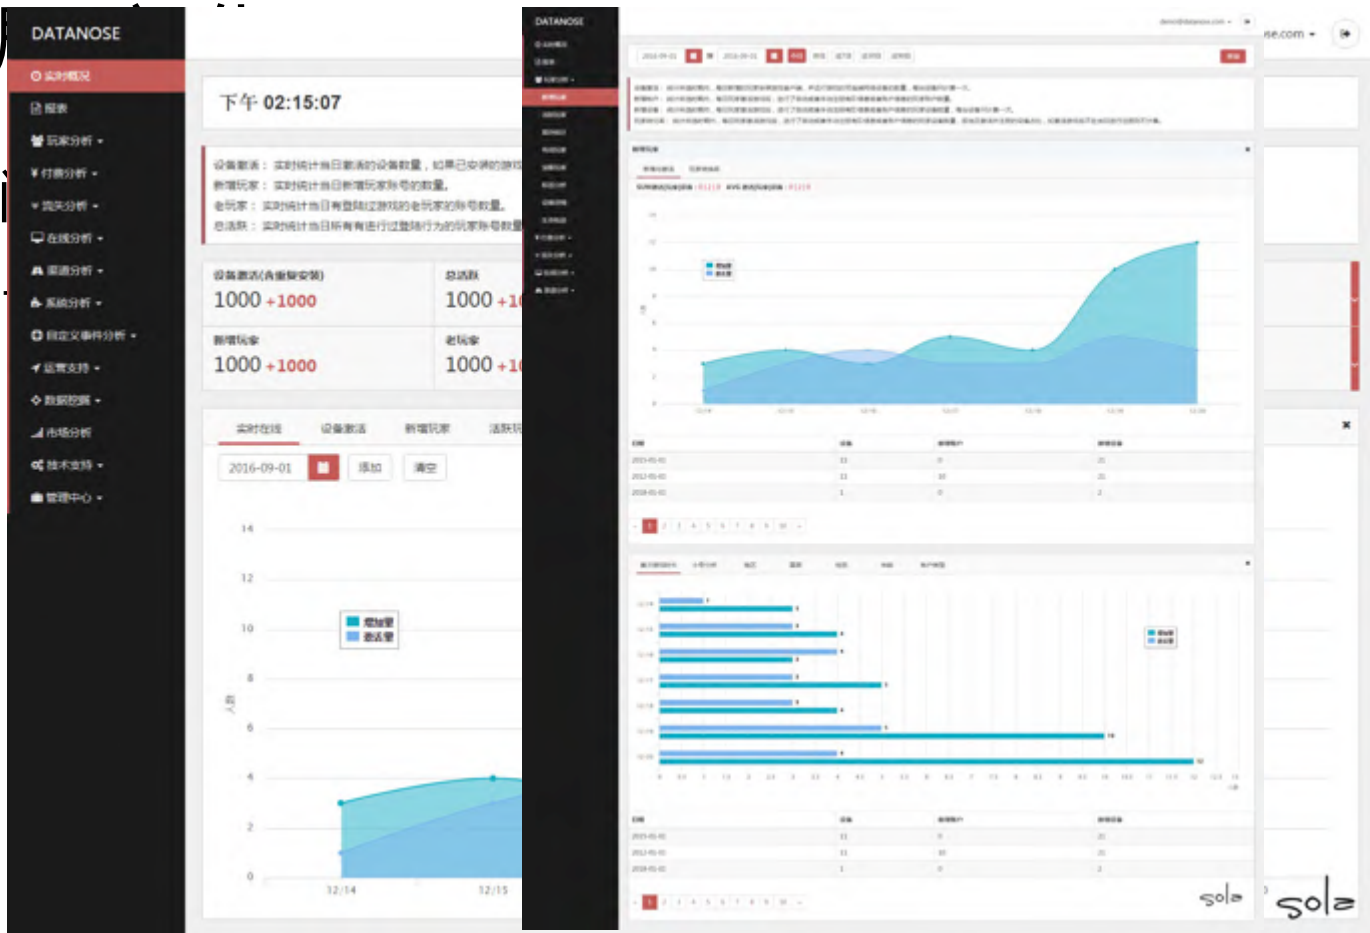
DATANOSE
实时概况
报表
玩家分析
付费分析
流失分析
在线分析
渠道分析
系统分析
自定义事件分析
运营支持
数据挖掘
市场分析
技术支持
管理中心

下午 02:15:07

设备激活：实时统计当日激活的设备数量，如果已安装的游戏
新增玩家：实时统计当日新增玩家账号的数量。
老玩家：实时统计当日有登陆过游戏的老玩家的账号数量。
总活跃：实时统计当日所有有进行过登陆行为的玩家账号数量

设备激活(含重复安装)
1000 +1000
总活跃
1000 +1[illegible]
新增玩家
1000 +1000
老玩家
1000 +1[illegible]

实时在线
设备激活
新增玩家
活跃玩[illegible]

2016-09-01
添加
清空

14
12
10
8
6
4
2
0
人数
增加量
激活量
12/14
12/15

DATANOSE
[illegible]se.com

sola
sola